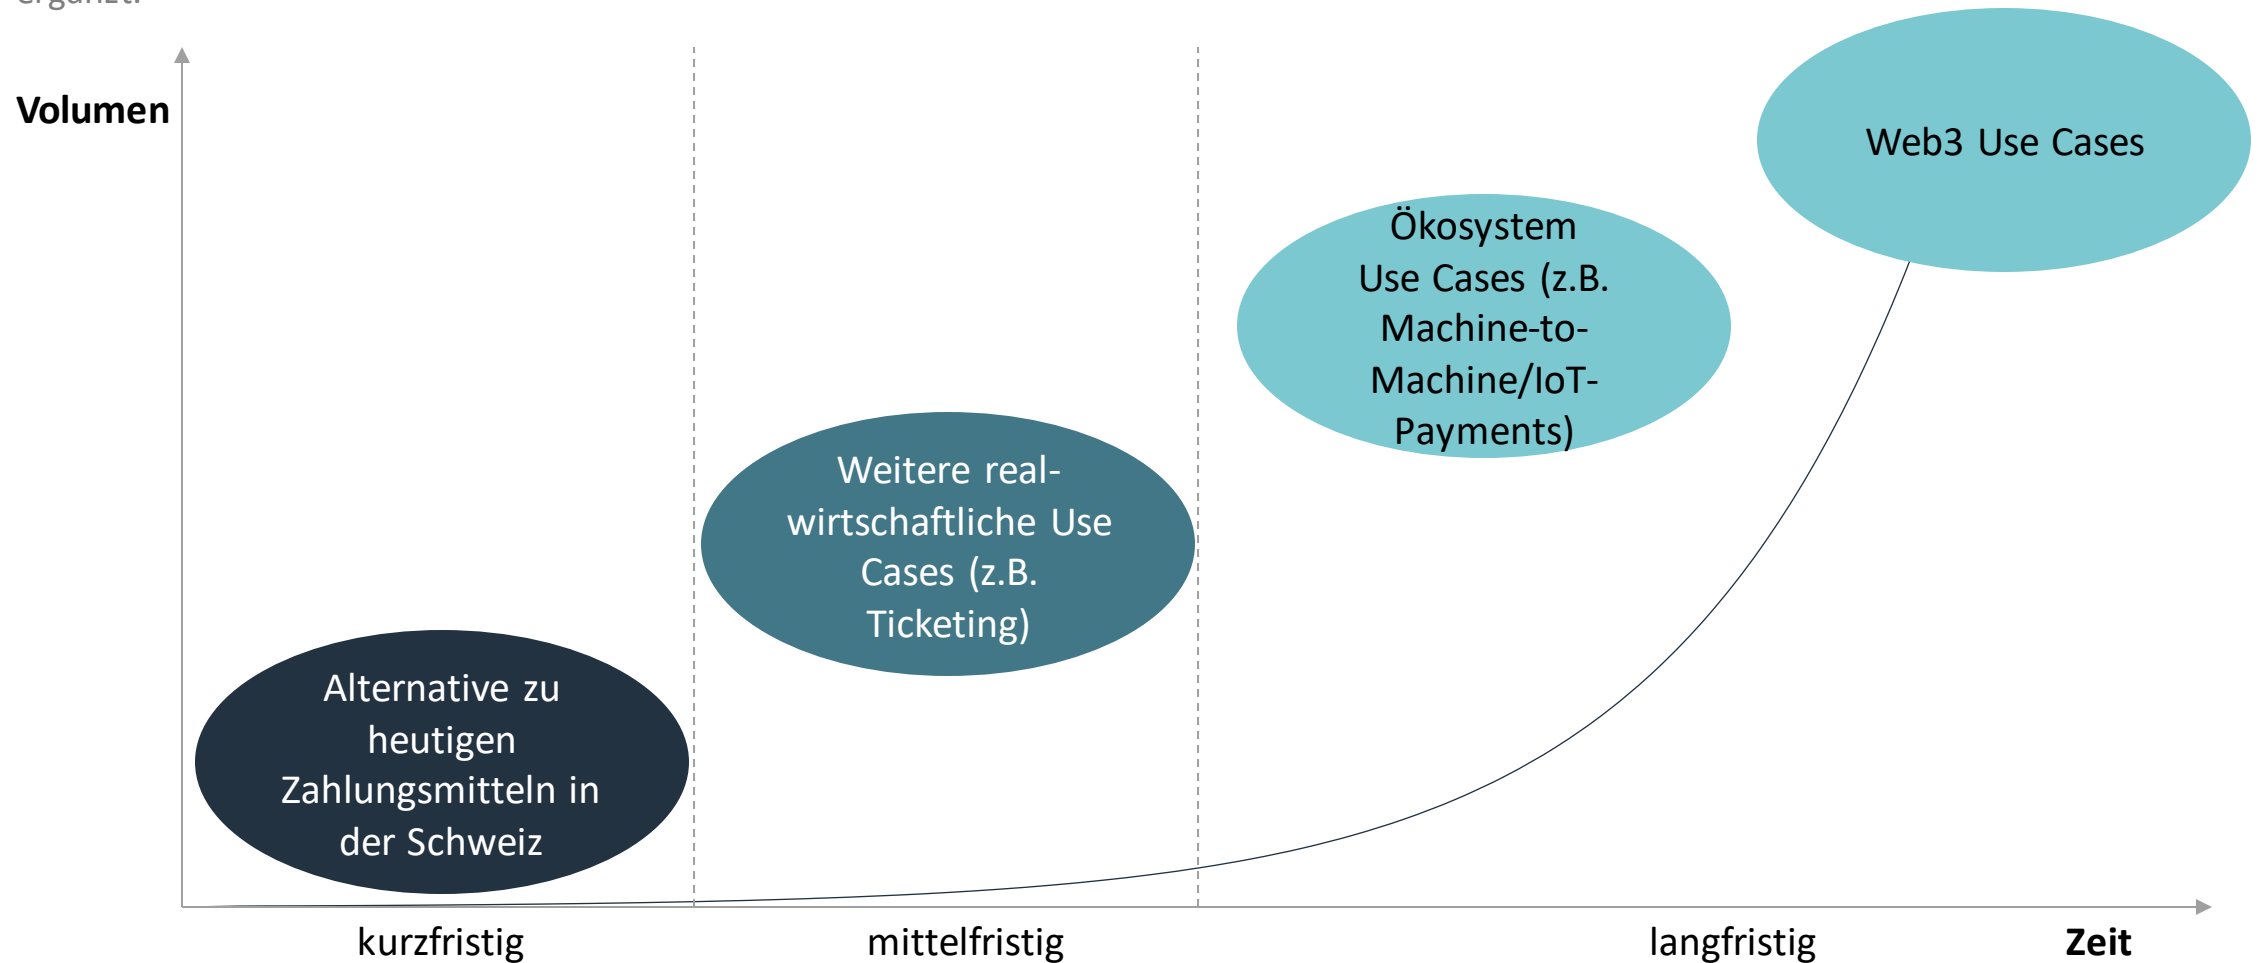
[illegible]

Volumen

Web3 Use Cases

Ökosystem Use Cases (z.B. Machine-to-Machine/IoT-Payments)

Weitere realwirtschaftliche Use Cases (z.B. Ticketing)

Alternative zu heutigen Zahlungsmitteln in der Schweiz

kurzfristig

mittelfristig

langfristig

Zeit